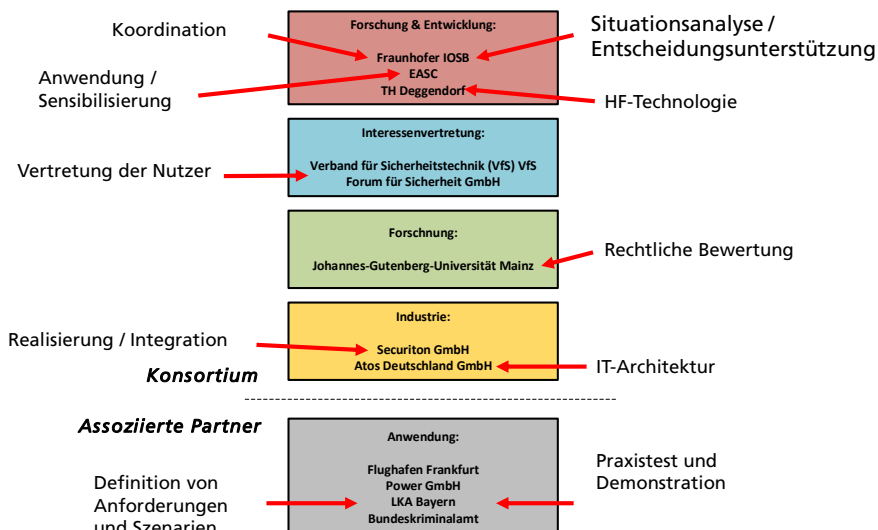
Koordination

Forschung & Entwicklung:

Fraunhofer IOSB
EASC
TH Deggendorf

Situationsanalyse / Entscheidungsunterstützung

Anwendung / Sensibilisierung

HF-Technologie

Interessenvertretung:

Verband für Sicherheitstechnik (VfS) VfS
Forum für Sicherheit GmbH

Vertretung der Nutzer

Forschnung:

Johannes-Gutenberg-Universität Mainz

Rechtliche Bewertung

Industrie:

Securiton GmbH
Atos Deutschland GmbH

Realisierung / Integration

IT-Architektur

Konsortium

Assoziierte Partner

Anwendung:

Flughafen Frankfurt
Power GmbH
LKA Bayern
Bundeskriminalamt

Definition von Anforderungen und Szenarien

Praxistest und Demonstration